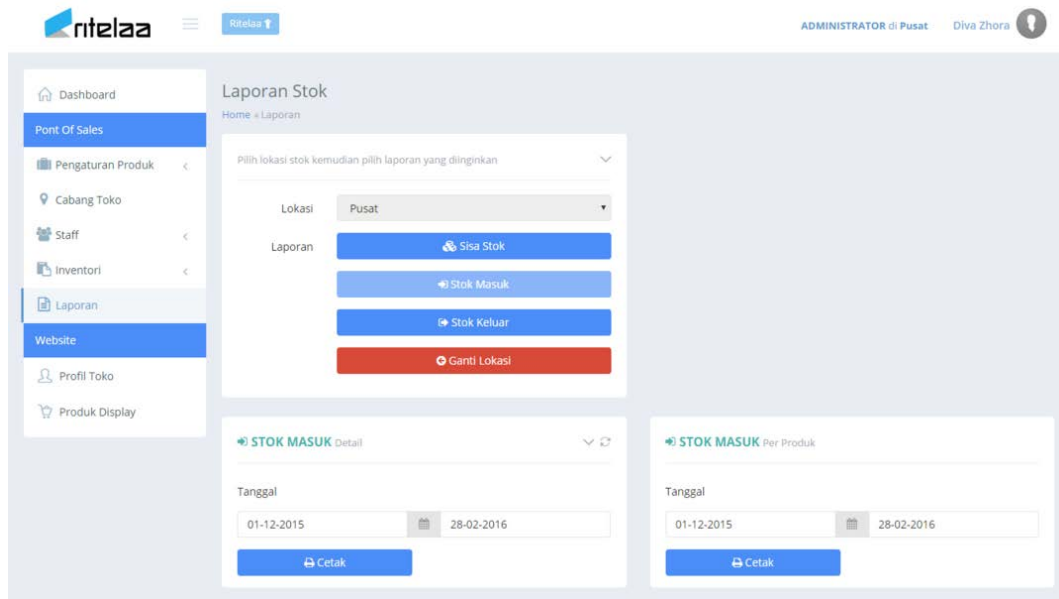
ritelaa

Ritelaa

ADMINISTRATOR di Pusat Diva Zhora

Dashboard
Pont Of Sales
Pengaturan Produk
Cabang Toko
Staff
Inventori
Laporan
Website
Profil Toko
Produk Display

Laporan Stok
Home » Laporan

Pilih lokasi stok kemudian pilih laporan yang diinginkan

Lokasi Pusat
Laporan
Sisa Stok
Stok Masuk
Stok Keluar
Ganti Lokasi

STOK MASUK Detail
Tanggal
01-12-2015 28-02-2016
Cetak

STOK MASUK Per Produk
Tanggal
01-12-2015 28-02-2016
Cetak